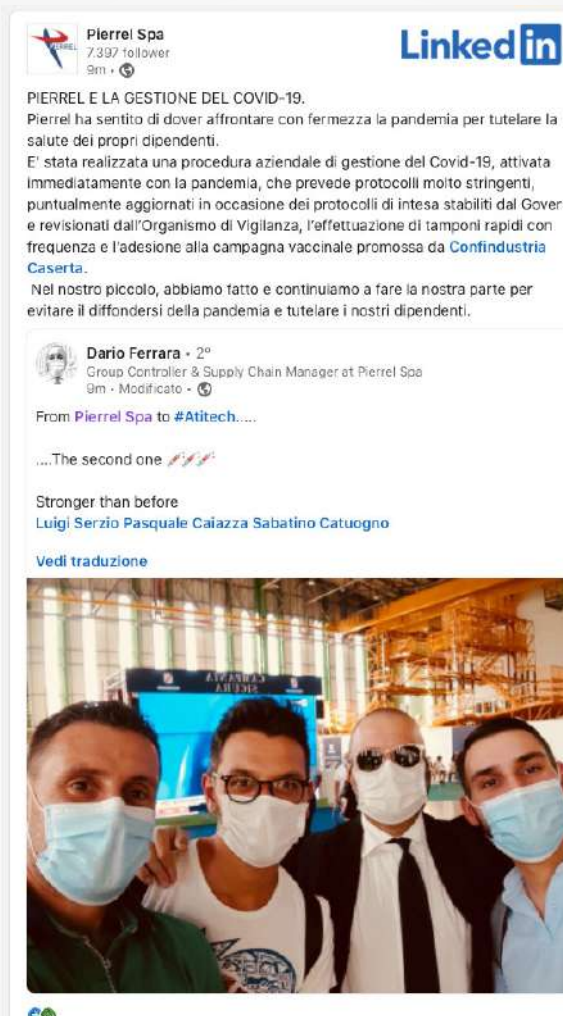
PIERREL

Pierrel Spa
7.397 follower
9m • 

LinkedIn

PIERREL E LA GESTIONE DEL COVID-19.
Pierrel ha sentito di dover affrontare con fermezza la pandemia per tutelare la salute dei propri dipendenti.
E' stata realizzata una procedura aziendale di gestione del Covid-19, attivata immediatamente con la pandemia, che prevede protocolli molto stringenti, puntualmente aggiornati in occasione dei protocolli di intesa stabiliti dal Gover e revisionati dall'Organismo di Vigilanza, l'effettuazione di tamponi rapidi con frequenza e l'adesione alla campagna vaccinale promossa da Confindustria Caserta.
Nel nostro piccolo, abbiamo fatto e continuiamo a fare la nostra parte per evitare il diffondersi della pandemia e tutelare i nostri dipendenti.

Dario Ferrara • 2°
Group Controller & Supply Chain Manager at Pierrel Spa
9m • Modificato • 

From Pierrel Spa to #Atitech.....

....The second one

Stronger than before
Luigi Serzio Pasquale Caiazza Sabatino Catuogno

Vedi traduzione

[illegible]